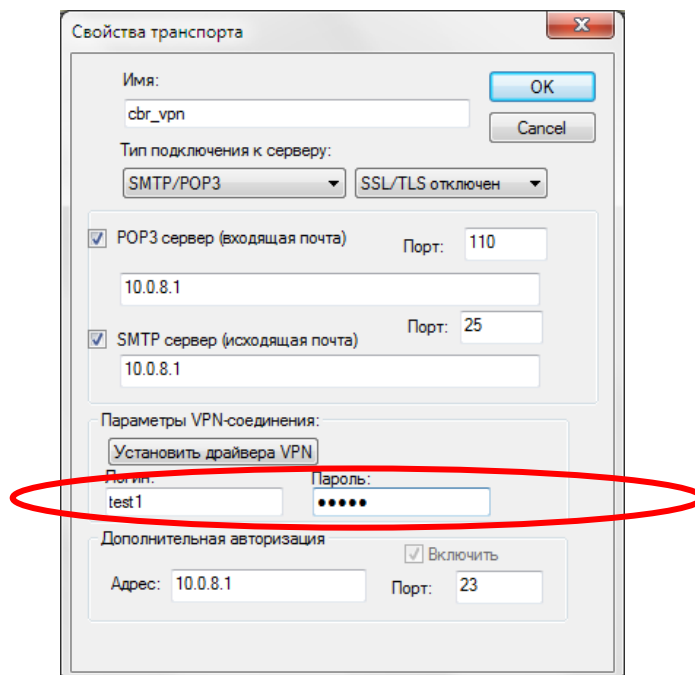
Свойства транспорта

Имя:
cbr_vpn

OK
Cancel

Тип подключения к серверу:
SMTP/POP3
SSL/TLS отключен

POP3 сервер (входящая почта)
Порт: 110
10.0.8.1

SMTP сервер (исходящая почта)
Порт: 25
10.0.8.1

Параметры VPN-соединения:
Установить драйвера VPN
Логин:
test1
Пароль:
•••••

Дополнительная авторизация
Включить
Адрес: 10.0.8.1
Порт: 23